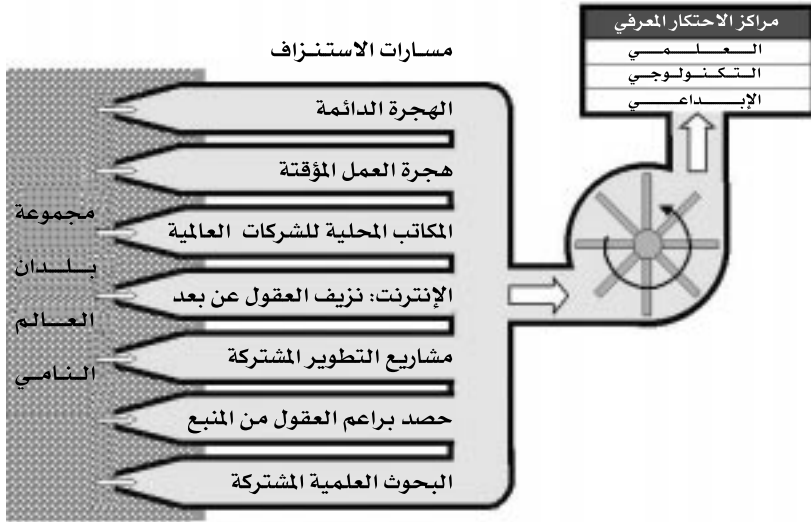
مراكز الاحتكار المعرفي

العلمي

التكنولوجي

الإبداعي

مسارات الاستنزاف

الهجرة الدائمة

هجرة العمل المؤقتة

المكاتب المحلية للشركات العالمية

الإنترنت: نزيف العقول عن بعد

مشاريع التطوير المشتركة

حصد براعم العقول من المنبع

البحوث العلمية المشتركة

مجموعة بلدان العالم النامي